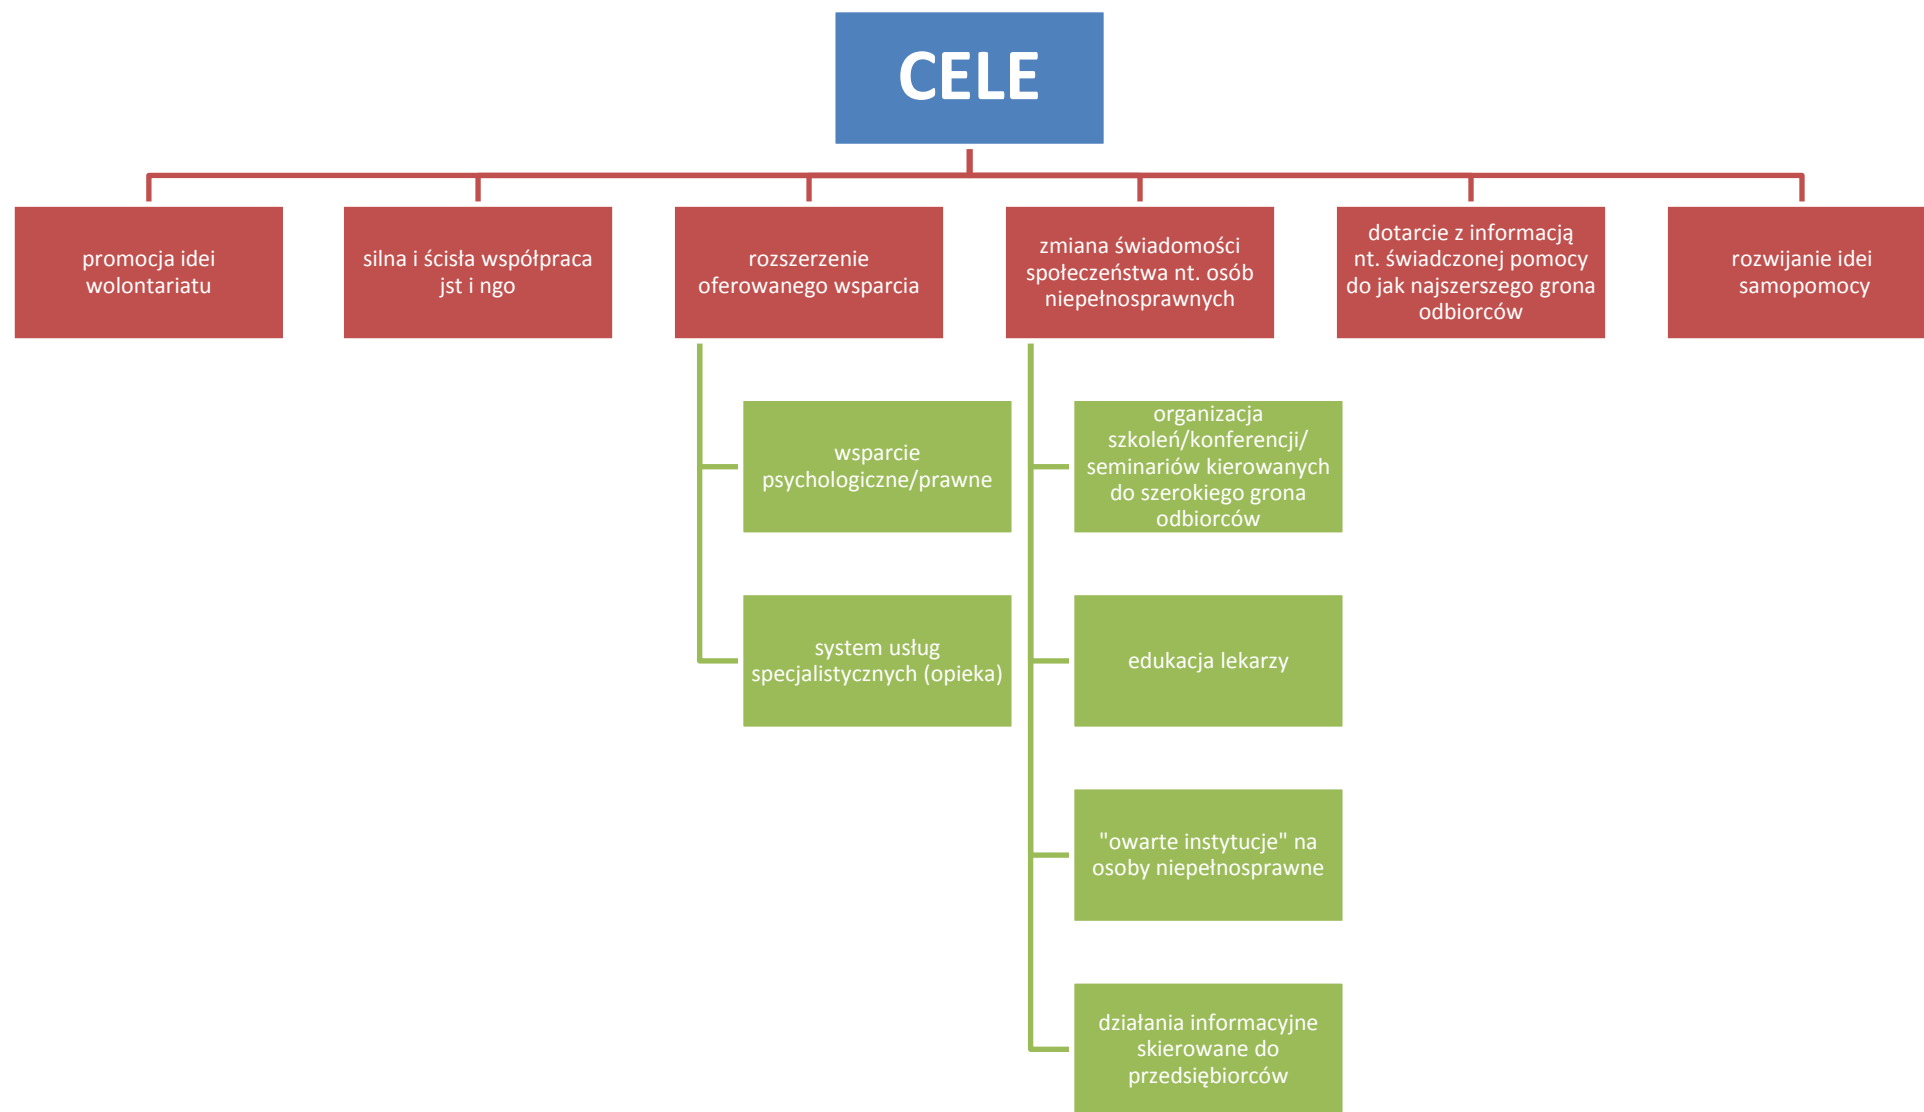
CELE

promocja idei wolontariatu

silna i ścisła współpraca jst i ngo

rozszerzenie oferowanego wsparcia

wsparcie psychologiczne/prawne

system usług specjalistycznych (opieka)

zmiana świadomości społeczeństwa nt. osób niepełnosprawnych

organizacja szkoleń/konferencji/ seminariów kierowanych do szerokiego grona odbiorców

edukacja lekarzy

"owarte instytucje" na osoby niepełnosprawne

działania informacyjne skierowane do przedsiębiorców

dotarcie z informacją nt. świadczonej pomocy do jak najszerszego grona odbiorców

rozwijanie idei samopomocy